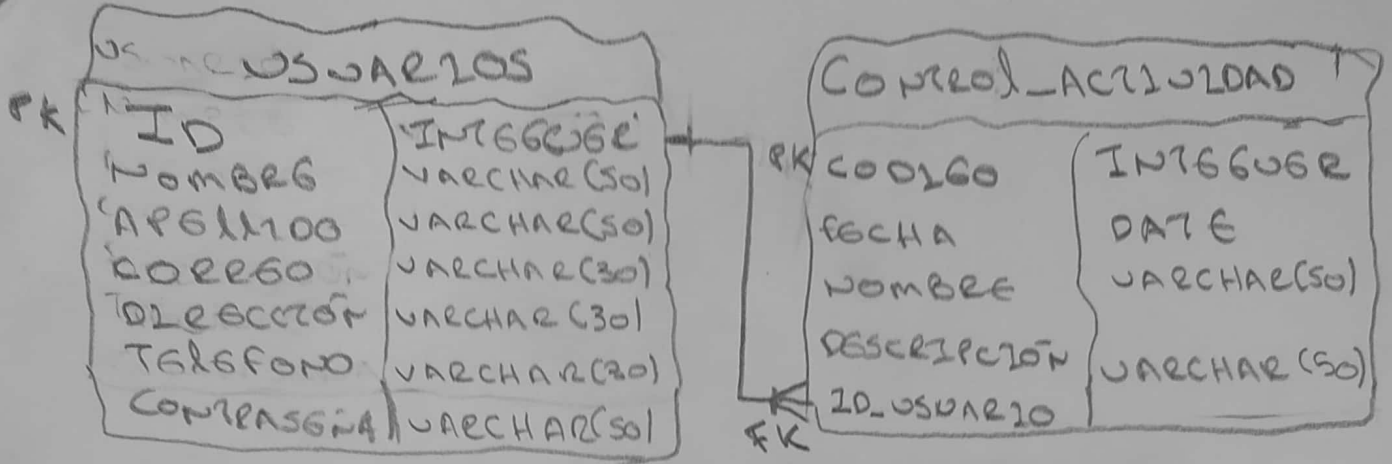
USUARIOS

PK

| ID | INTEGER |
|---|---|
| NOMBRE | VARCHAR(50) |
| APELLIDO | VARCHAR(50) |
| CORREO | VARCHAR(30) |
| DIRECCIÓN | VARCHAR(30) |
| TELEFONO | VARCHAR(30) |
| CONTRASEÑA | VARCHAR(50) |

CONTROL_ACTIVIDAD

PK

| CODIGO | INTEGER |
|---|---|
| FECHA | DATE |
| NOMBRE | VARCHAR(50) |
| DESCRIPCIÓN | VARCHAR(50) |
| ID_USUARIO | |

FK